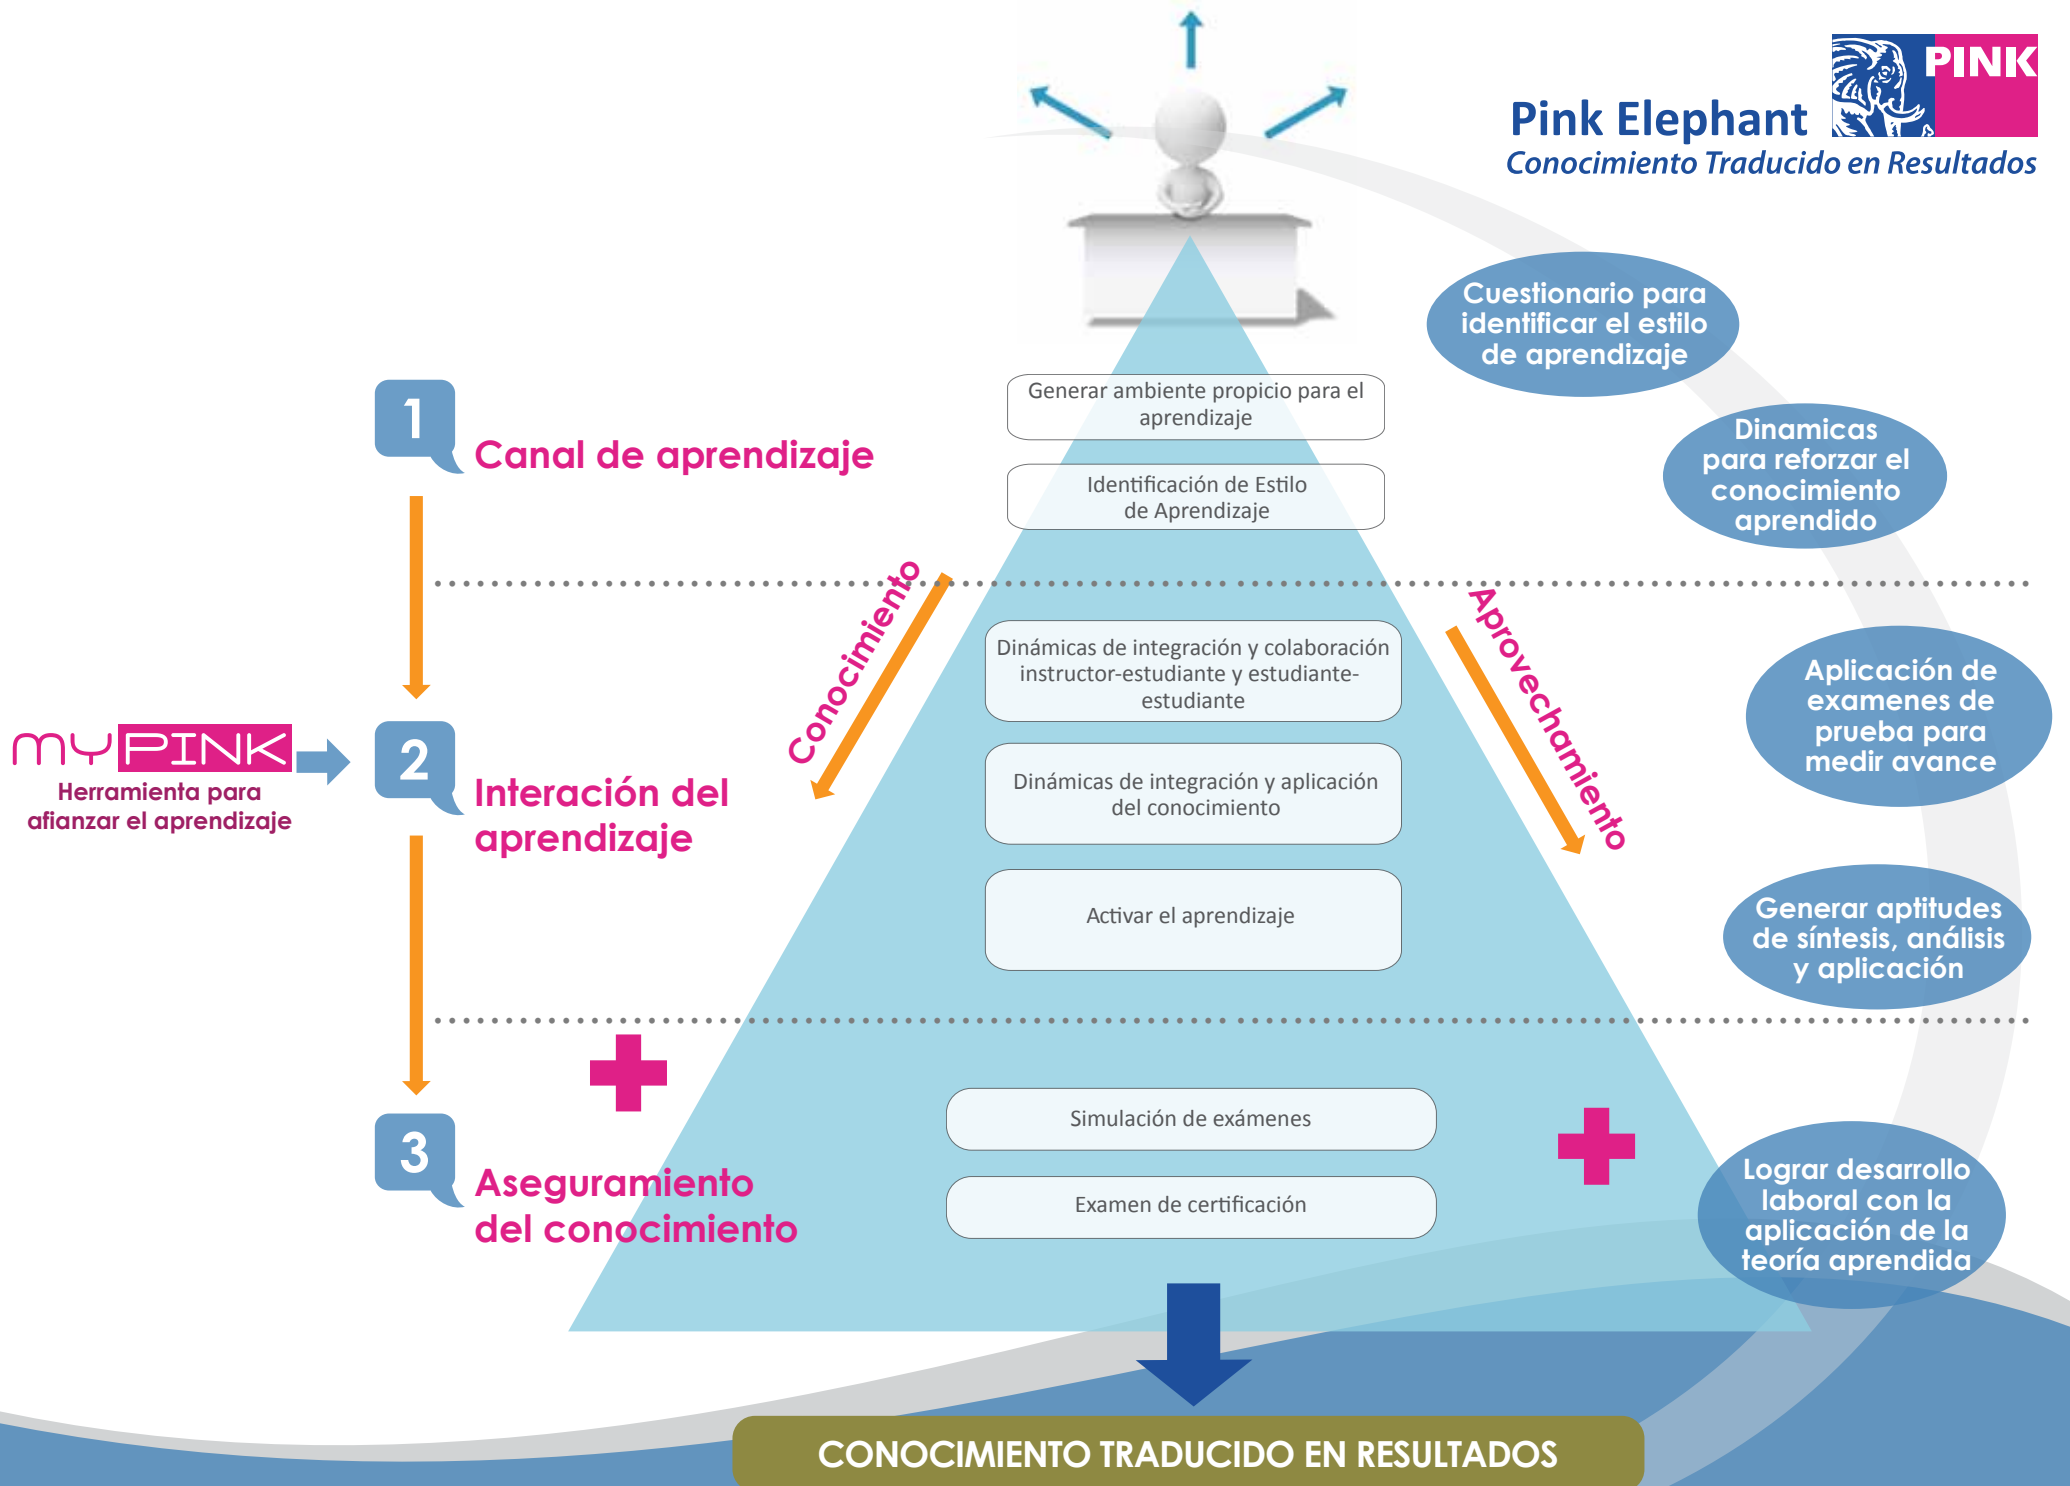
PINK
Pink Elephant
Conocimiento Traducido en Resultados

1
Canal de aprendizaje

Generar ambiente propicio para el aprendizaje

Identificación de Estilo de Aprendizaje

Cuestionario para identificar el estilo de aprendizaje

Dinamicas para reforzar el conocimiento aprendido

Conocimiento

Aprovechamiento

myPINK
Herramienta para afianzar el aprendizaje

2
Interación del aprendizaje

Dinámicas de integración y colaboración instructor-estudiante y estudiante-estudiante

Dinámicas de integración y aplicación del conocimiento

Activar el aprendizaje

Aplicación de examenes de prueba para medir avance

Generar aptitudes de síntesis, análisis y aplicación

3
Aseguramiento del conocimiento

Simulación de exámenes

Examen de certificación

Lograr desarrollo laboral con la aplicación de la teoría aprendida

CONOCIMIENTO TRADUCIDO EN RESULTADOS